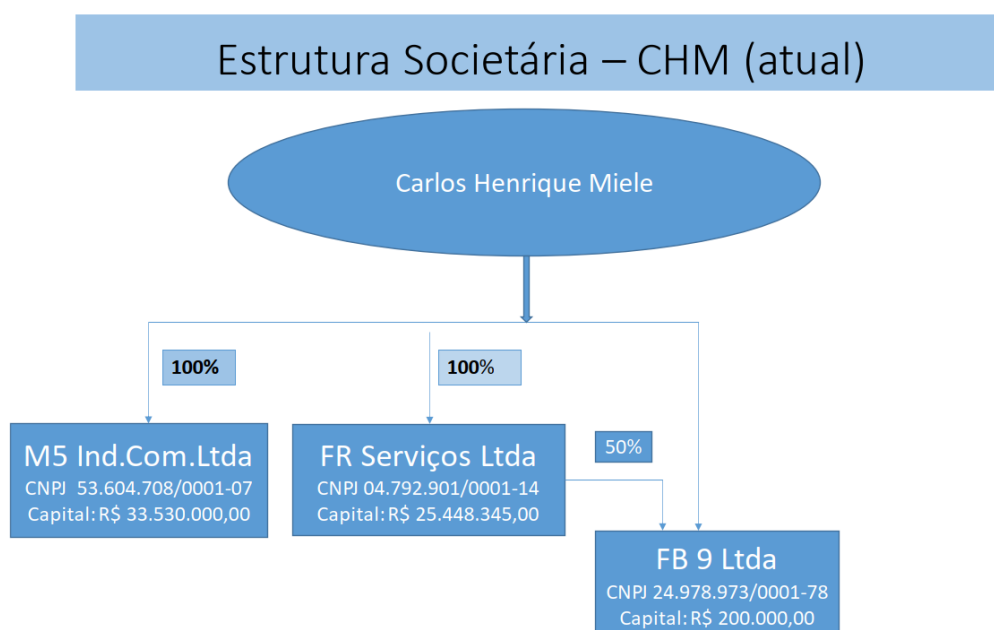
Estrutura Societária – CHM (atual)

Carlos Henrique Miele

100%

100%

50%

M5 Ind.Com.Ltda
CNPJ 53.604.708/0001-07
Capital: R$ 33.530.000,00

FR Serviços Ltda
CNPJ 04.792.901/0001-14
Capital: R$ 25.448.345,00

FB 9 Ltda
CNPJ 24.978.973/0001-78
Capital: R$ 200.000,00